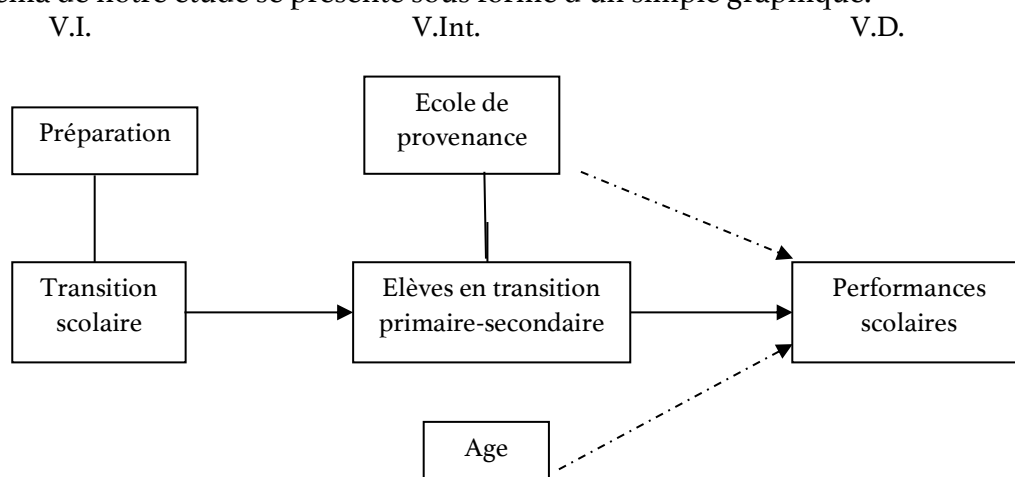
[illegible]ma de notre étude se présente sous forme d'un simple graphique.

V.I. V.Int. V.D.

Préparation

Ecole de provenance

Transition scolaire

Elèves en transition primaire-secondaire

Performances scolaires

Age